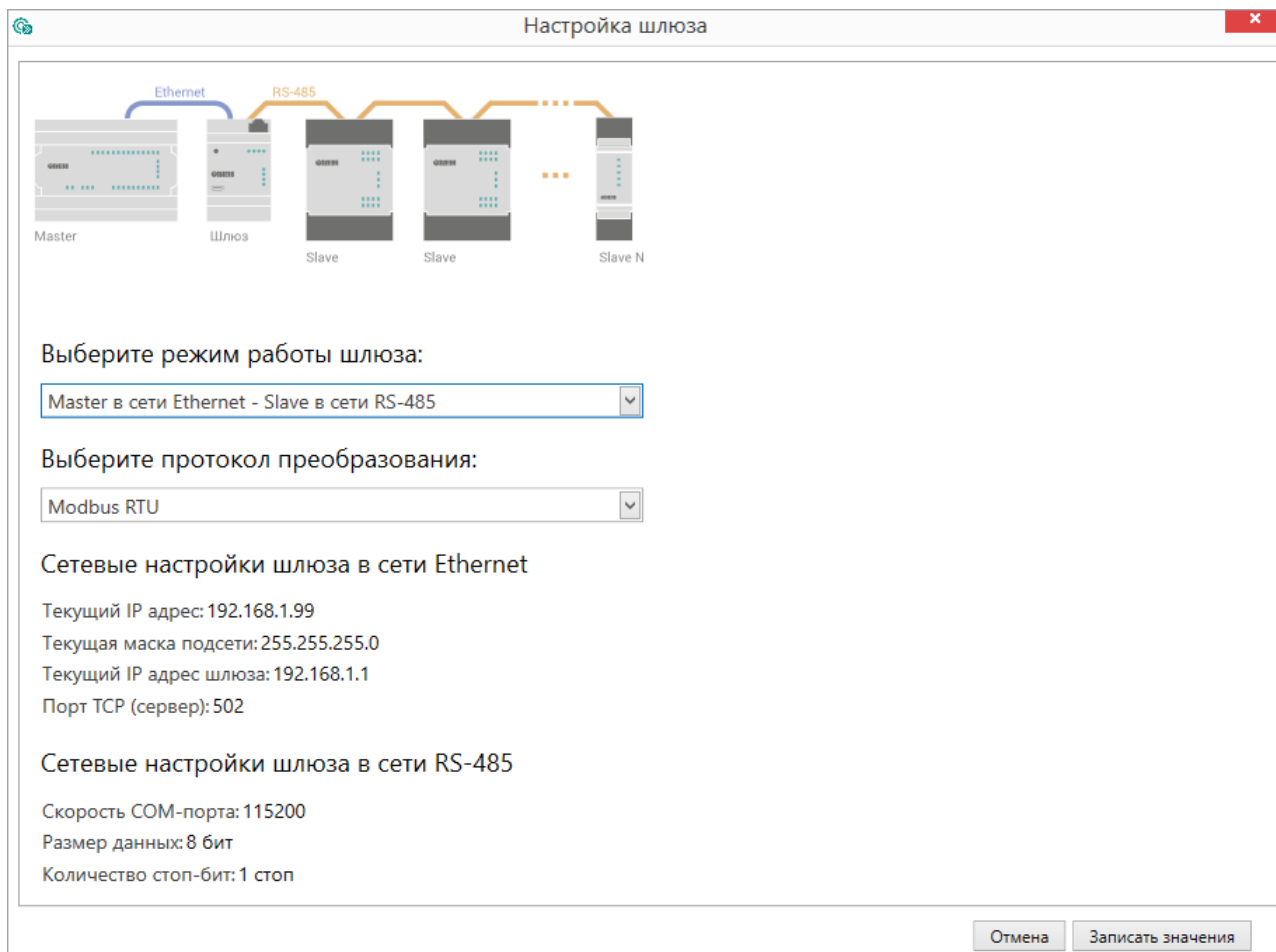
Настройка шлюза

Ethernet
RS-485

овен
овен
овен
овен
овен

Master
Шлюз
Slave
Slave
Slave N

Выберите режим работы шлюза:

Master в сети Ethernet - Slave в сети RS-485

Выберите протокол преобразования:

Modbus RTU

Сетевые настройки шлюза в сети Ethernet

Текущий IP адрес: 192.168.1.99
Текущая маска подсети: 255.255.255.0
Текущий IP адрес шлюза: 192.168.1.1
Порт TCP (сервер): 502

Сетевые настройки шлюза в сети RS-485

Скорость COM-порта: 115200
Размер данных: 8 бит
Количество стоп-бит: 1 стоп

Отмена
Записать значения